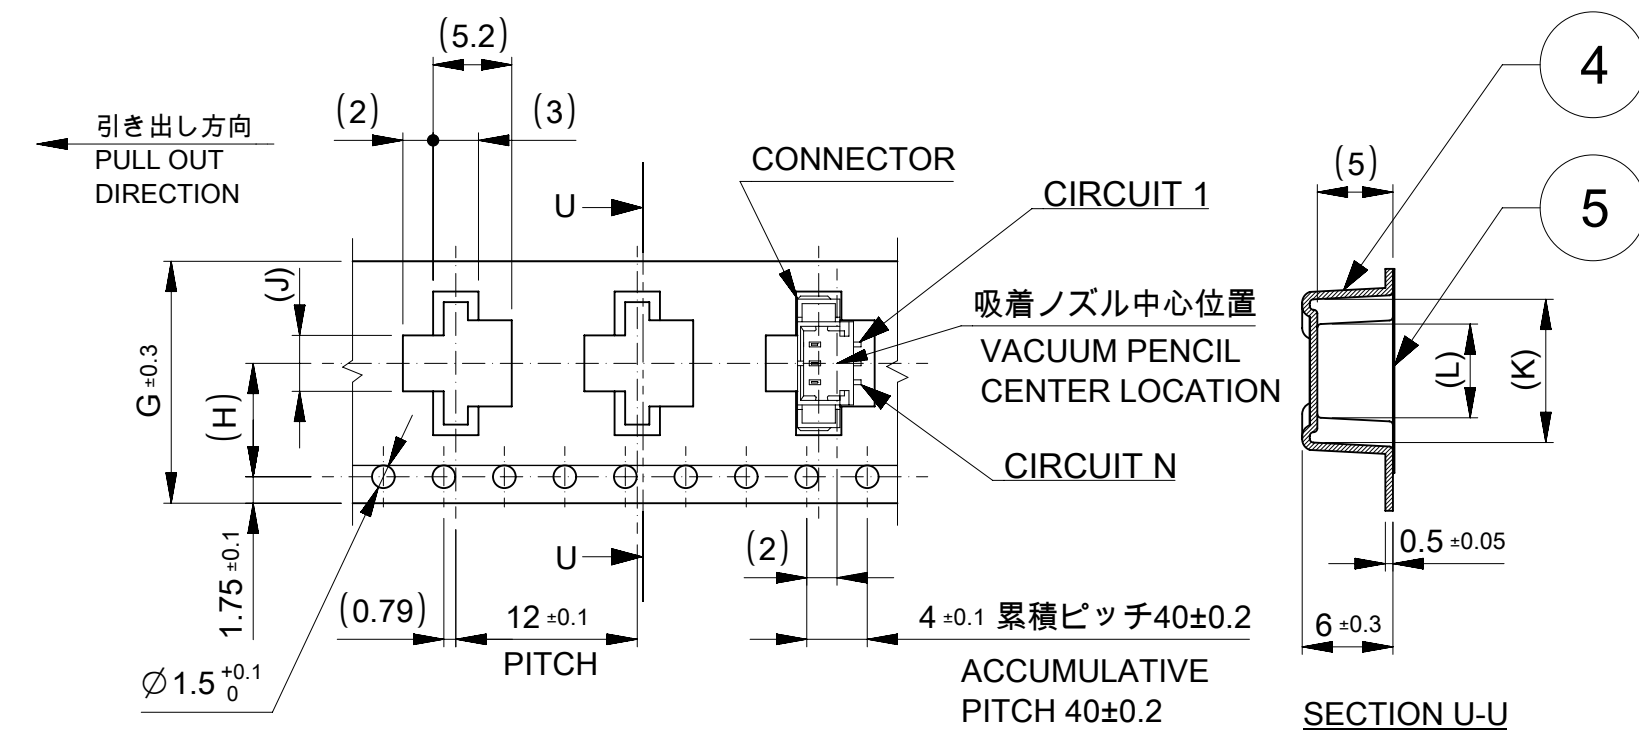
(5.2)

(2)

(3)

引き出し方向
PULL OUT DIRECTION

CONNECTOR

CIRCUIT 1

U

(J)

吸着ノズル中心位置
VACUUM PENCIL CENTER LOCATION

G $\pm0.3$

(H)

CIRCUIT N

U

(2)

1.75 $\pm0.1$

(0.79)

12 $\pm0.1$
PITCH

4 $\pm0.1$ 累積ピッチ40±0.2
ACCUMULATIVE PITCH 40±0.2

$\varnothing 1.5^{+0.1}_{0}$

4

5

(5)

(L)

(K)

0.5 $\pm0.05$

6 $\pm0.3$

SECTION U-U